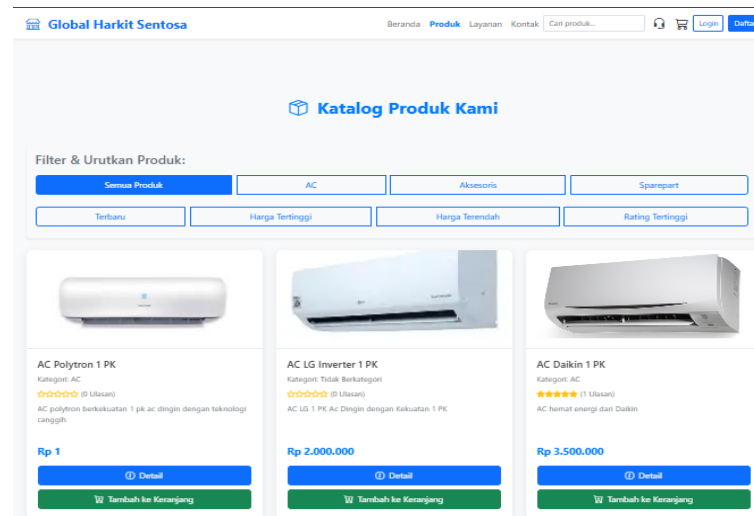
Global Harkit Sentosa

Beranda Produk Layanan Kontak Cari produk... Login Dafta

Katalog Produk Kami

Filter & Urutkan Produk:

Semua Produk | AC | Aksesoris | Sparepart

Terbaru | Harga Tertinggi | Harga Terendah | Rating Tertinggi

AC Polytron 1 PK
Kategori: AC
(0 Ulasan)
AC polytron berkekuatan 1 pk ac dingin dengan teknologi canggih
Rp 1
Detail
Tambah ke Keranjang

AC LG Inverter 1 PK
Kategori: Tidak Berkategori
(0 Ulasan)
AC LG 1 PK Ac Dingin dengan Kekuatan 1 PK
Rp 2.000.000
Detail
Tambah ke Keranjang

AC Daikin 1 PK
Kategori: AC
(1 Ulasan)
AC hemat energi dari Daikin
Rp 3.500.000
Detail
Tambah ke Keranjang